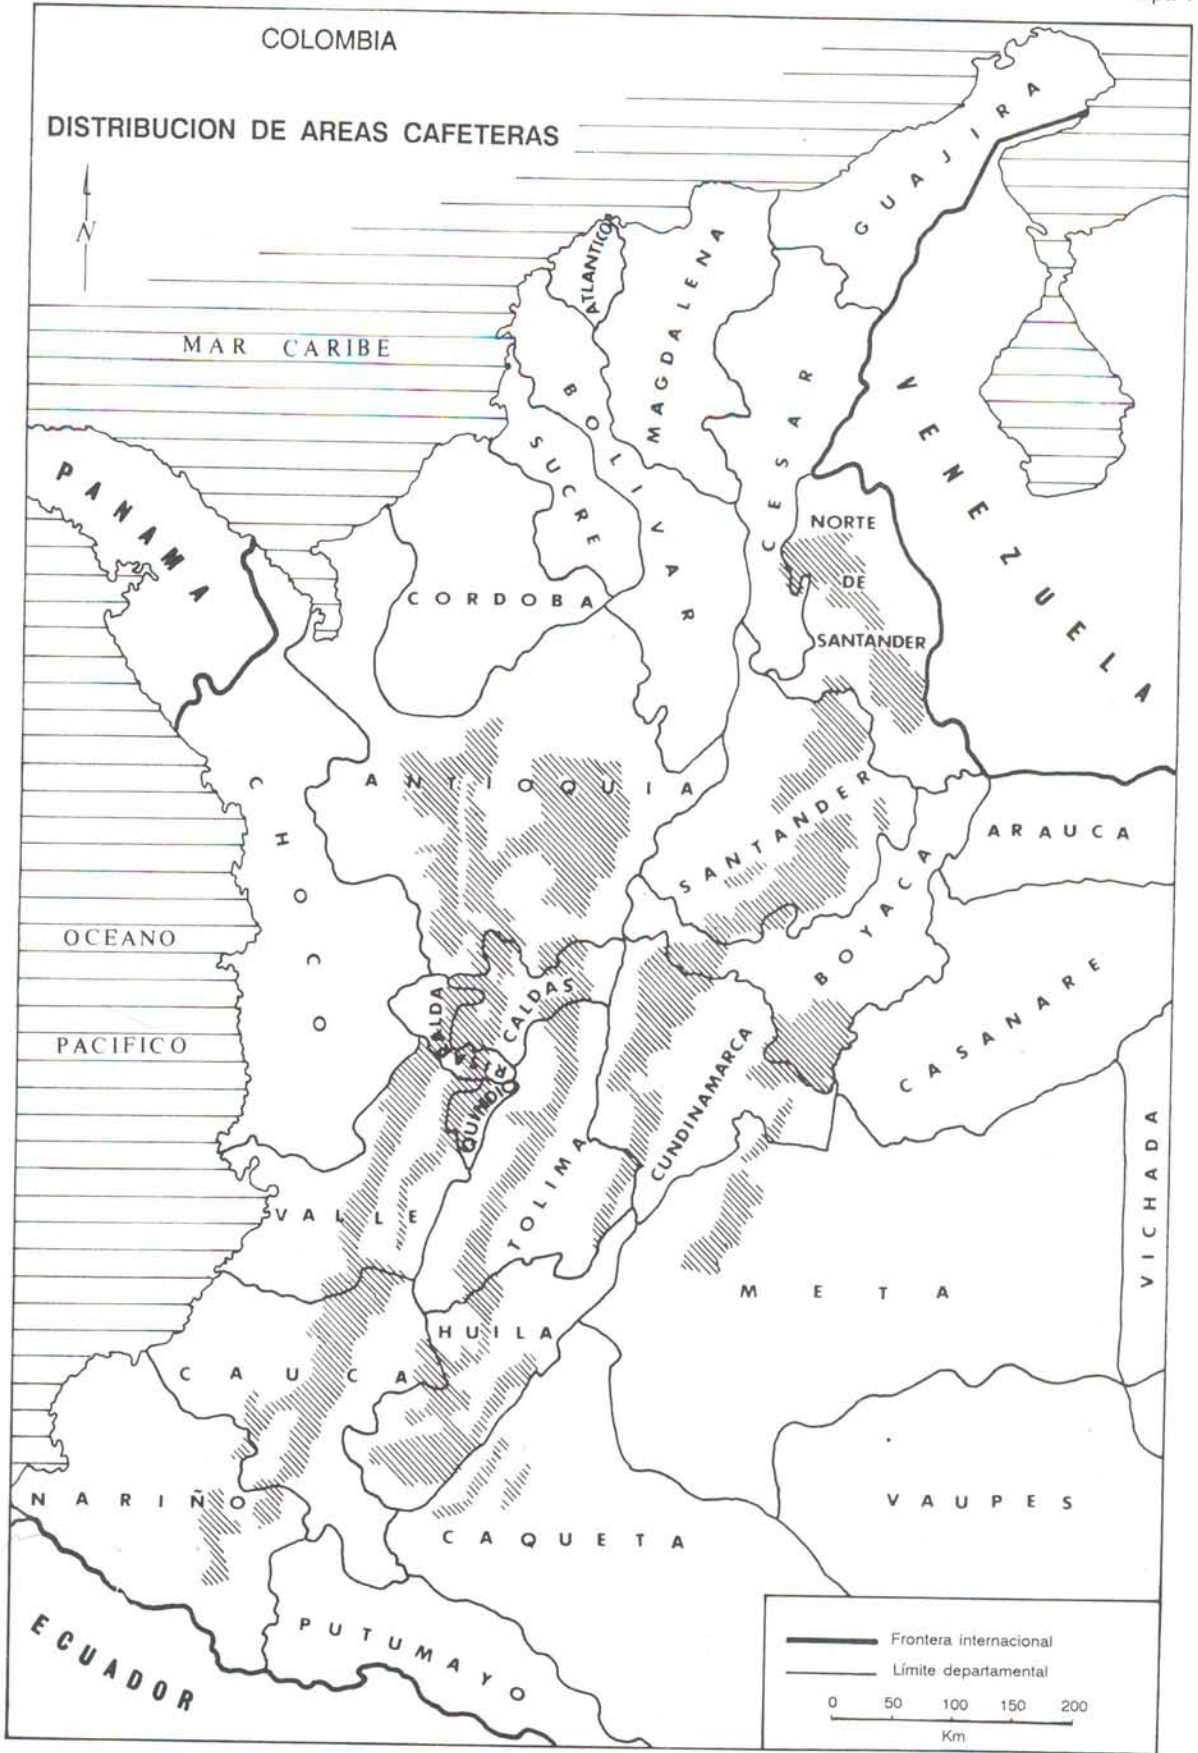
COLOMBIA

DISTRIBUCION DE AREAS CAFETERAS

N

MAR CARIBE

GUAJIRA

ATLANTICO

MAGDALENA

CESAR

BOLIVAR

SUCRE

PANAMA

CORDOBA

VENEZUELA

NORTE DE SANTANDER

ANTIOQUIA

SANTANDER

ARAUCA

CHOCO

BOYACA

OCEANO

PACIFICO

CALDAS

RISARALDA

QUINDIO

CUNDINAMARCA

CASANARE

VALLE

TOLIMA

VICHADA

META

HUILA

CAUCA

NARIÑO

VAUPES

CAQUETA

ECUADOR

PUTUMAYO

Frontera internacional

Límite departamental

0 50 100 150 200

Km